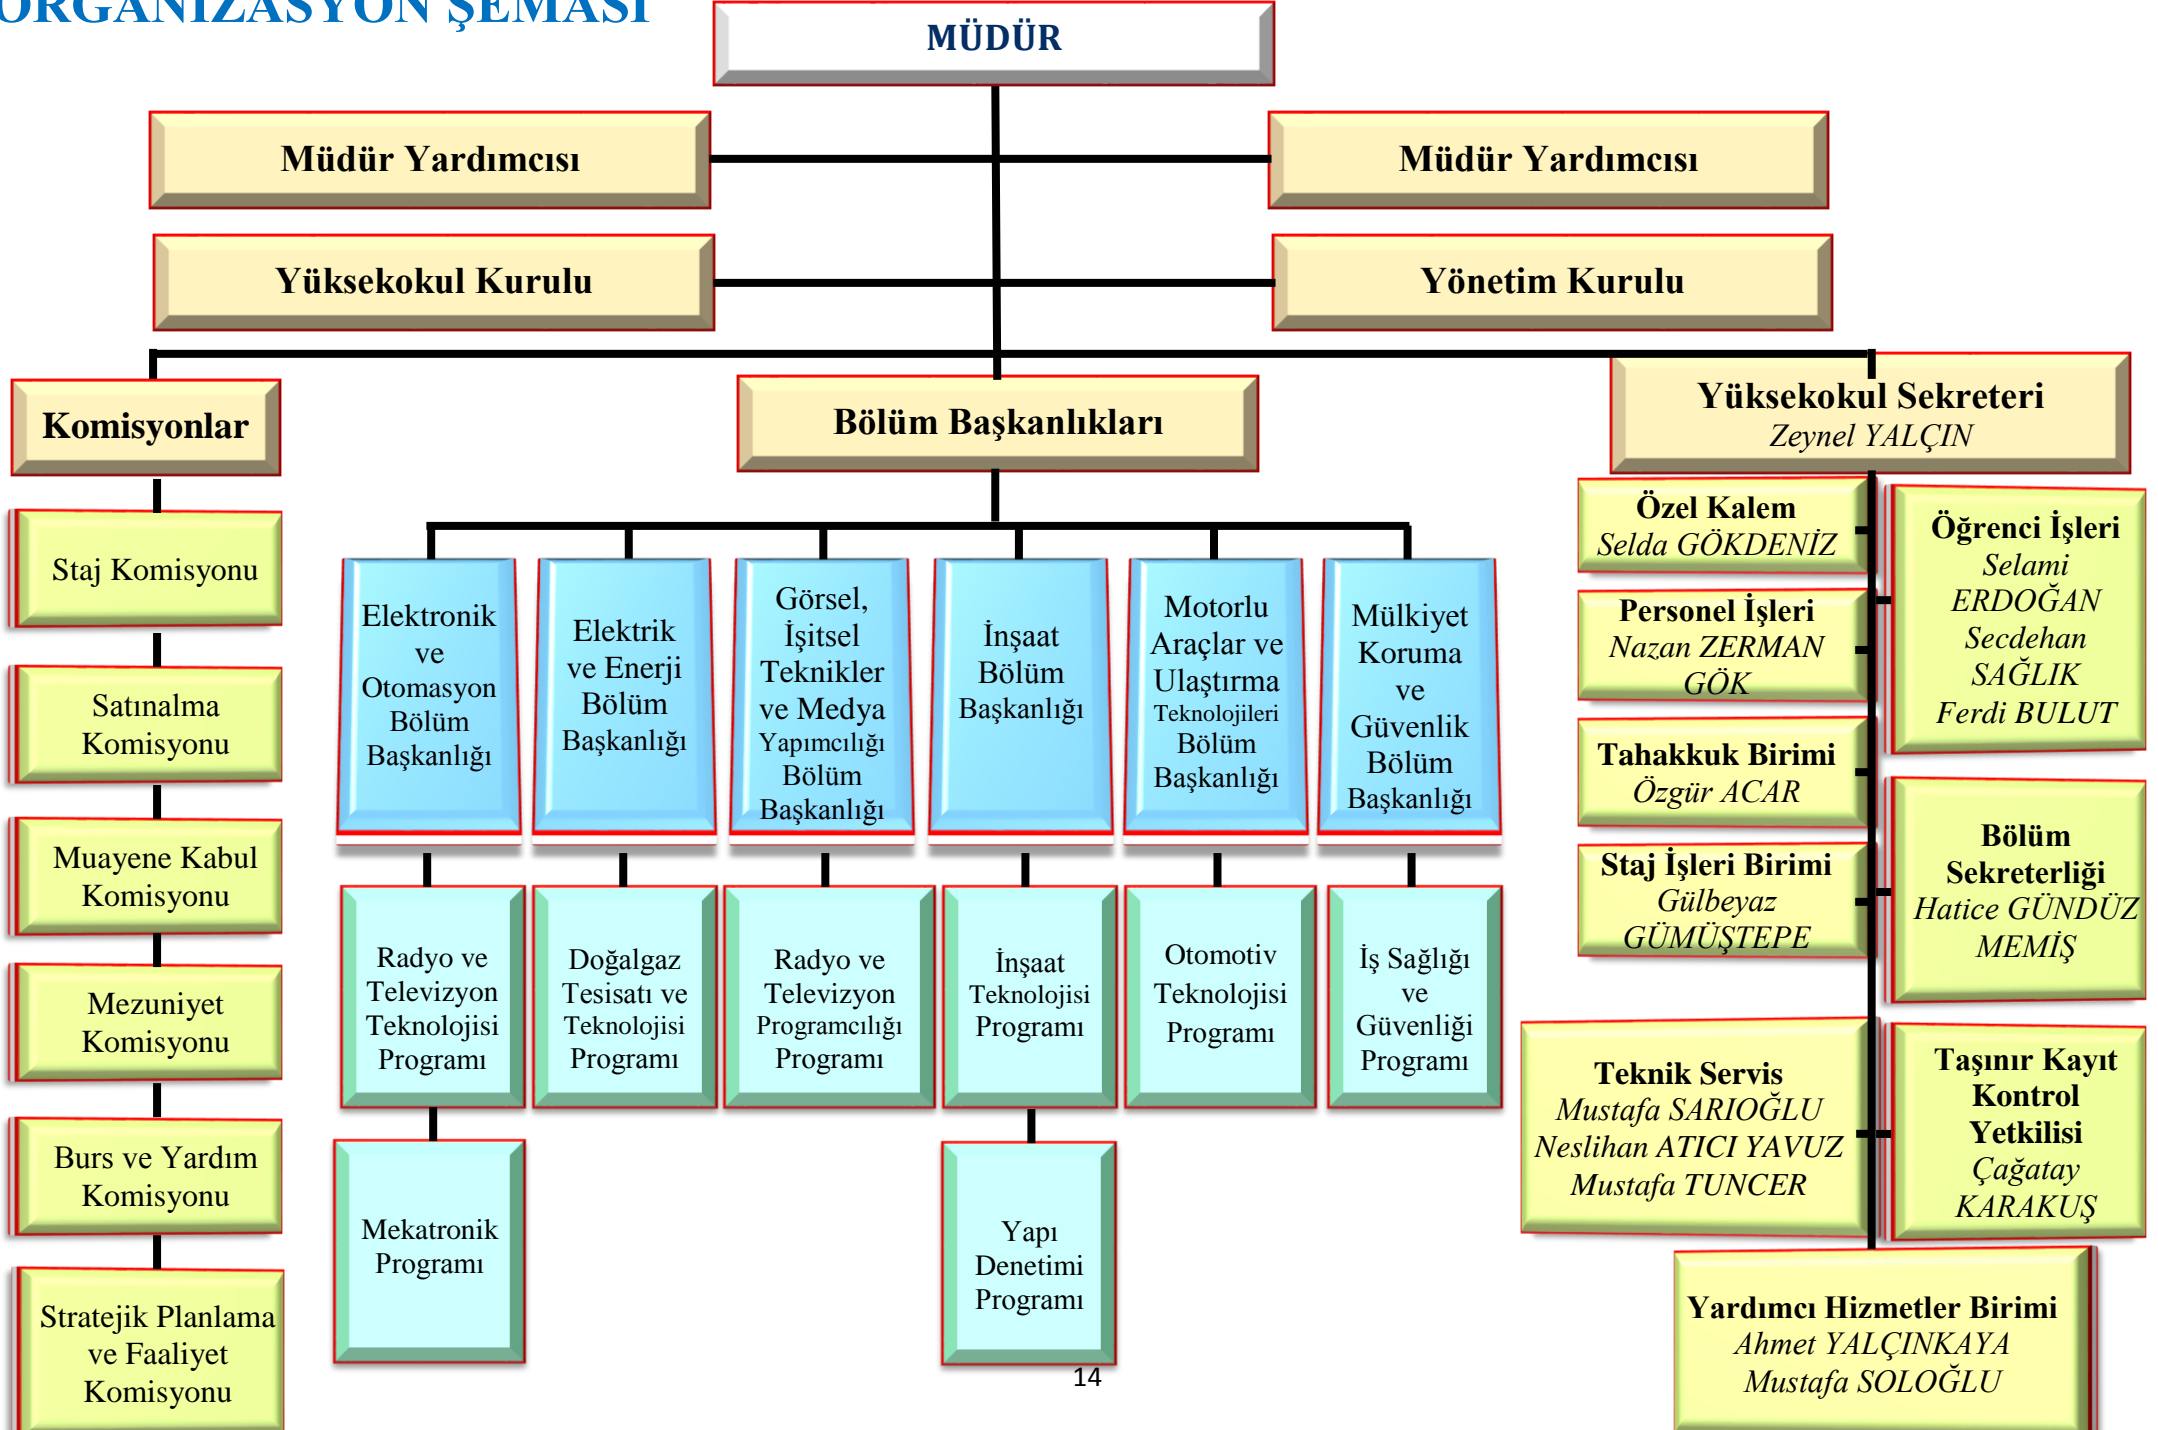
ORGANİZASYON ŞEMASI

MÜDÜR

Müdür Yardımcısı

Müdür Yardımcısı

Yüksekokul Kurulu

Yönetim Kurulu

Komisyonlar

Bölüm Başkanlıkları

Yüksekokul Sekreteri
Zeynel YALÇIN

Staj Komisyonu

Satınalma Komisyonu

Muayene Kabul Komisyonu

Mezuniyet Komisyonu

Burs ve Yardım Komisyonu

Stratejik Planlama ve Faaliyet Komisyonu

Elektronik ve Otomasyon Bölüm Başkanlığı

Elektrik ve Enerji Bölüm Başkanlığı

Görsel, İşitsel Teknikler ve Medya Yapımcılığı Bölüm Başkanlığı

İnşaat Bölüm Başkanlığı

Motorlu Araçlar ve Ulaştırma Teknolojileri Bölüm Başkanlığı

Mülkiyet Koruma ve Güvenlik Bölüm Başkanlığı

Radyo ve Televizyon Teknolojisi Programı

Doğalgaz Tesisatı ve Teknolojisi Programı

Radyo ve Televizyon Programcılığı Programı

İnşaat Teknolojisi Programı

Otomotiv Teknolojisi Programı

İş Sağlığı ve Güvenliği Programı

Mekatronik Programı

Yapı Denetimi Programı

Özel Kalem
Selda GÖKDENİZ

Personel İşleri
Nazan ZERMAN GÖK

Tahakkuk Birimi
Özgür ACAR

Staj İşleri Birimi
Gülbeyaz GÜMÜŞTEPE

Öğrenci İşleri
Selami ERDOĞAN
Secdehan SAĞLIK
Ferdi BULUT

Bölüm Sekreterliği
Hatice GÜNDÜZ MEMİŞ

Teknik Servis
Mustafa SARIOĞLU
Neslihan ATICI YAVUZ
Mustafa TUNCER

Taşınır Kayıt Kontrol Yetkilisi
Çağatay KARAKUŞ

Yardımcı Hizmetler Birimi
Ahmet YALÇINKAYA
Mustafa SOLOĞLU

14